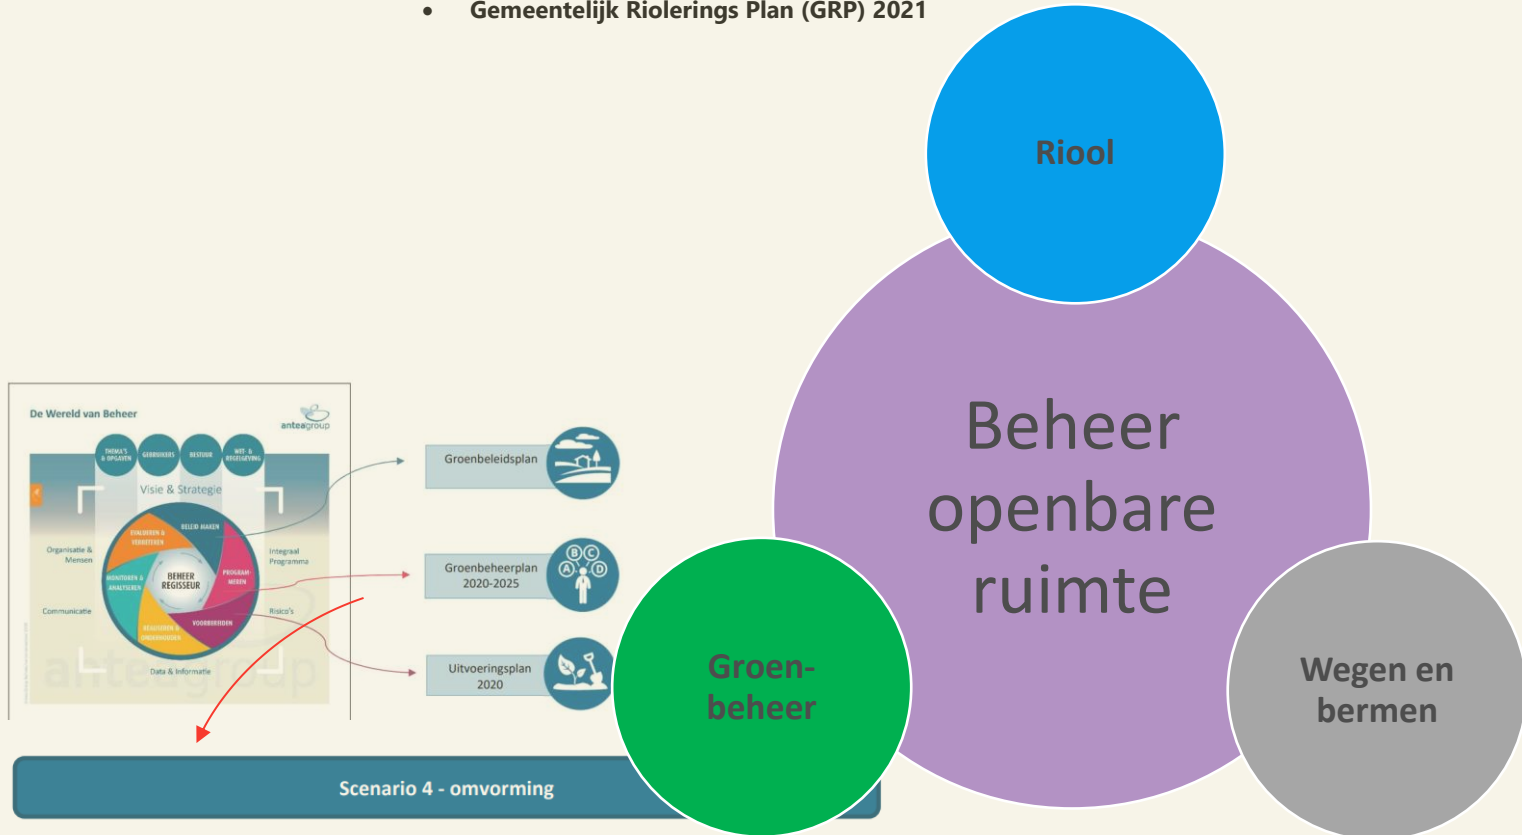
• Gemeentelijk Riolerings Plan (GRP) 2021

Riool

Beheer openbare ruimte

Groen-beheer

Wegen en bermen

De Wereld van Beheer

anteagroup

THEMA'S & OPGAVEN

GEBRUIKERS

BESTUUR

WET- & REGELGEVING

Visie & Strategie

BELEID MAKEN

EVALUEREN & VERBETEREN

PROGRAMMEREN

MONITOREN & ANALYSEREN

BEHEER REGISSEUR

VOORBEREIDEN

REALISEREN & ONDERHOUDEN

Organisatie & Mensen

Integraal Programma

Communicatie

Risico's

Data & Informatie

Groenbeleidsplan

Groenbeheerplan 2020-2025

Uitvoeringsplan 2020

Scenario 4 - omvorming